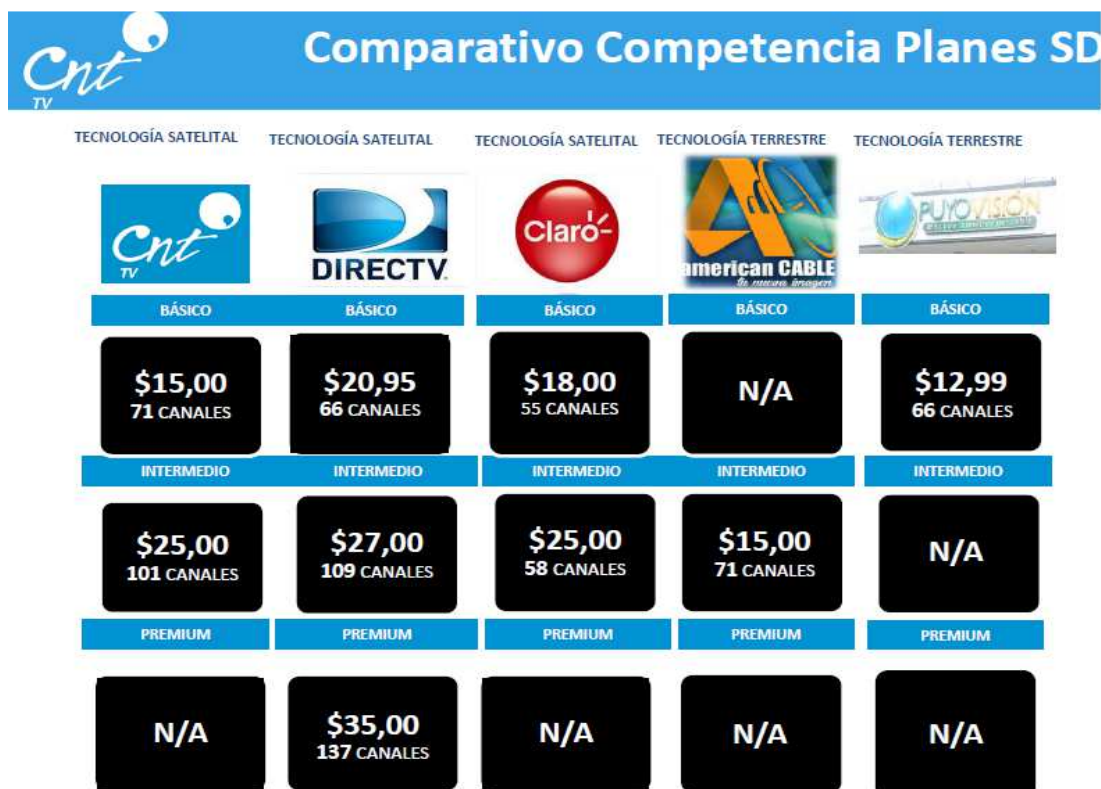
Cnt TV

Comparativo Competencia Planes SD

| TECNOLOGÍA SATELITAL | TECNOLOGÍA SATELITAL | TECNOLOGÍA SATELITAL | TECNOLOGÍA TERRESTRE | TECNOLOGÍA TERRESTRE |
|---|---|---|---|---|
| Cnt TV | DIRECTV | Claro | american CABLE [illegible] | PUYOVISIÓN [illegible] |
| BÁSICO | BÁSICO | BÁSICO | BÁSICO | BÁSICO |
| \$15,00 71 CANALES | \$20,95 66 CANALES | \$18,00 55 CANALES | N/A | \$12,99 66 CANALES |
| INTERMEDIO | INTERMEDIO | INTERMEDIO | INTERMEDIO | INTERMEDIO |
| \$25,00 101 CANALES | \$27,00 109 CANALES | \$25,00 58 CANALES | \$15,00 71 CANALES | N/A |
| PREMIUM | PREMIUM | PREMIUM | PREMIUM | PREMIUM |
| N/A | \$35,00 137 CANALES | N/A | N/A | N/A |